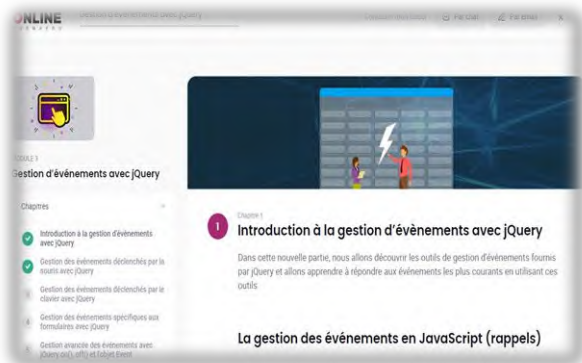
ONLINE

Gestion d'événements avec jQuery

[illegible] Par chat Par email

MODULE 1

Gestion d'événements avec jQuery

Chapitres

Introduction à la gestion d'évènements avec jQuery

Gestion des événements déclenchés par la souris avec jQuery

Gestion des événements déclenchés par le clavier avec jQuery

Gestion des événements spécifiques aux formulaires avec jQuery

Gestion avancée des événements avec jQuery on(), off() et l'objet Event

1

Chapitre 1

Introduction à la gestion d'évènements avec jQuery

Dans cette nouvelle partie, nous allons découvrir les outils de gestion d'évènements fournis par jQuery et allons apprendre à répondre aux évènements les plus courants en utilisant ces outils

La gestion des événements en JavaScript (rappels)